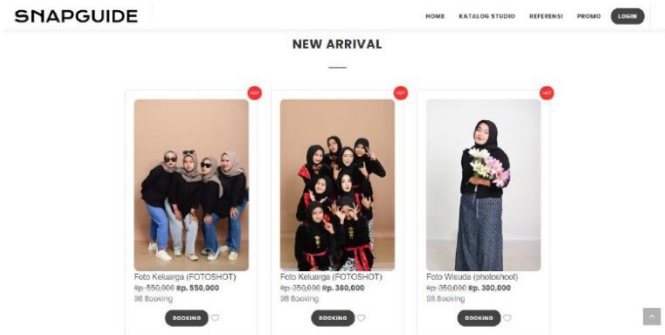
SNAPGUIDE

HOME KATALOG STUDIO REFERENSI PROMO LOGIN

NEW ARRIVAL

HOT

Foto Keluarga (FOTOSHOT)
Rp. 550,000 Rp. 550,000
98 Booking

BOOKING

HOT

Foto Keluarga (FOTOSHOT)
Rp. 350,000 Rp. 380,000
98 Booking

BOOKING

HOT

Foto Wisuda (photoshoot)
Rp. 350,000 Rp. 300,000
98 Booking

BOOKING